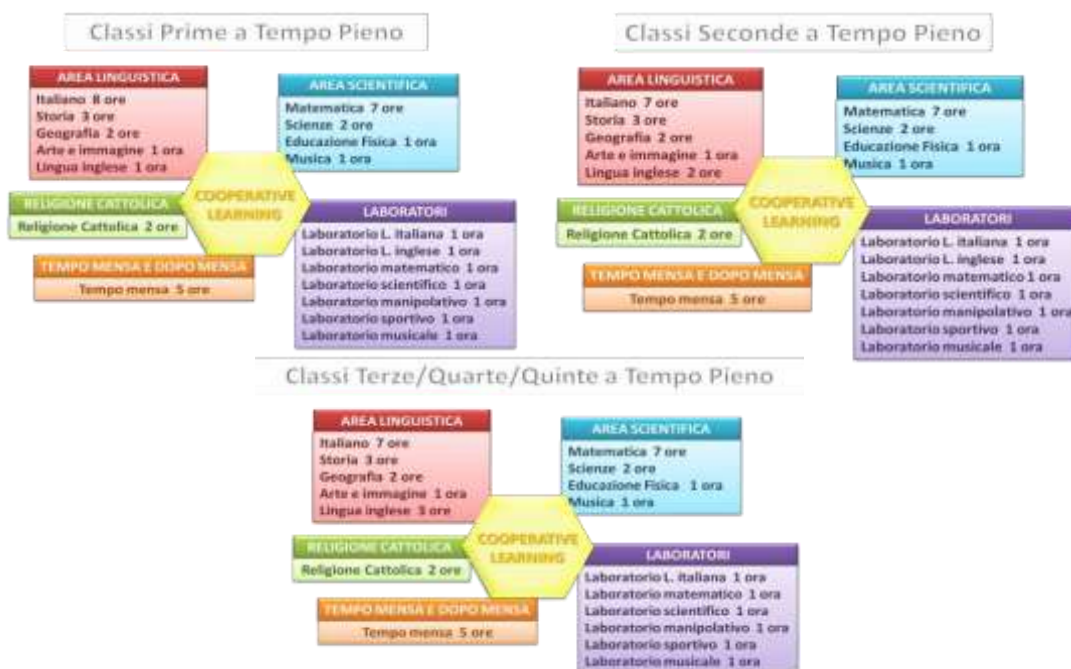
Classi Prime a Tempo Pieno

AREA LINGUISTICA
Italiano 8 ore
Storia 3 ore
Geografia 2 ore
Arte e immagine 1 ora
Lingua inglese 1 ora

AREA SCIENTIFICA
Matematica 7 ore
Scienze 2 ore
Educazione Fisica 1 ora
Musica 1 ora

COOPERATIVE LEARNING

RELIGIONE CATTOLICA
Religione Cattolica 2 ore

LABORATORI
Laboratorio L. italiana 1 ora
Laboratorio L. inglese 1 ora
Laboratorio matematico 1 ora
Laboratorio scientifico 1 ora
Laboratorio manipolativo 1 ora
Laboratorio sportivo 1 ora
Laboratorio musicale 1 ora

TEMPO MENSA E DOPO MENSA
Tempo mensa 5 ore

Classi Seconde a Tempo Pieno

AREA LINGUISTICA
Italiano 7 ore
Storia 3 ore
Geografia 2 ore
Arte e immagine 1 ora
Lingua inglese 2 ore

AREA SCIENTIFICA
Matematica 7 ore
Scienze 2 ore
Educazione Fisica 1 ora
Musica 1 ora

COOPERATIVE LEARNING

RELIGIONE CATTOLICA
Religione Cattolica 2 ore

LABORATORI
Laboratorio L. italiana 1 ora
Laboratorio L. inglese 1 ora
Laboratorio matematico 1 ora
Laboratorio scientifico 1 ora
Laboratorio manipolativo 1 ora
Laboratorio sportivo 1 ora
Laboratorio musicale 1 ora

TEMPO MENSA E DOPO MENSA
Tempo mensa 5 ore

Classi Terze/Quarte/Quinte a Tempo Pieno

AREA LINGUISTICA
Italiano 7 ore
Storia 3 ore
Geografia 2 ore
Arte e immagine 1 ora
Lingua inglese 3 ore

AREA SCIENTIFICA
Matematica 7 ore
Scienze 2 ore
Educazione Fisica 1 ora
Musica 1 ora

COOPERATIVE LEARNING

RELIGIONE CATTOLICA
Religione Cattolica 2 ore

LABORATORI
Laboratorio L. italiana 1 ora
Laboratorio matematico 1 ora
Laboratorio scientifico 1 ora
Laboratorio manipolativo 1 ora
Laboratorio sportivo 1 ora
Laboratorio musicale 1 ora

TEMPO MENSA E DOPO MENSA
Tempo mensa 5 ore